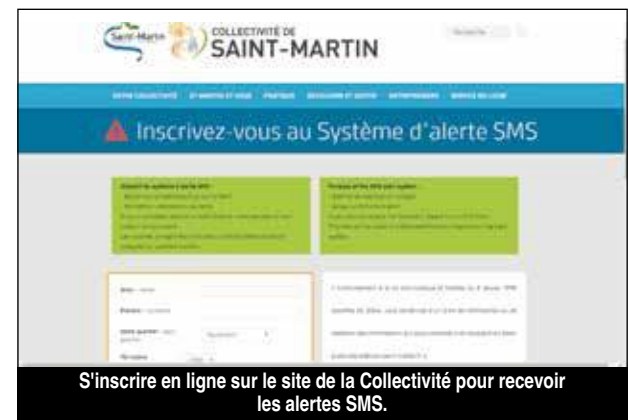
Saint-Martin

COLLECTIVITÉ DE
SAINT-MARTIN

Recherche

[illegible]

Inscrivez-vous au Système d'alerte SMS

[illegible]

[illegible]

Nom

Prénom

Votre quartier

Téléphone

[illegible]

S'inscrire en ligne sur le site de la Collectivité pour recevoir les alertes SMS.